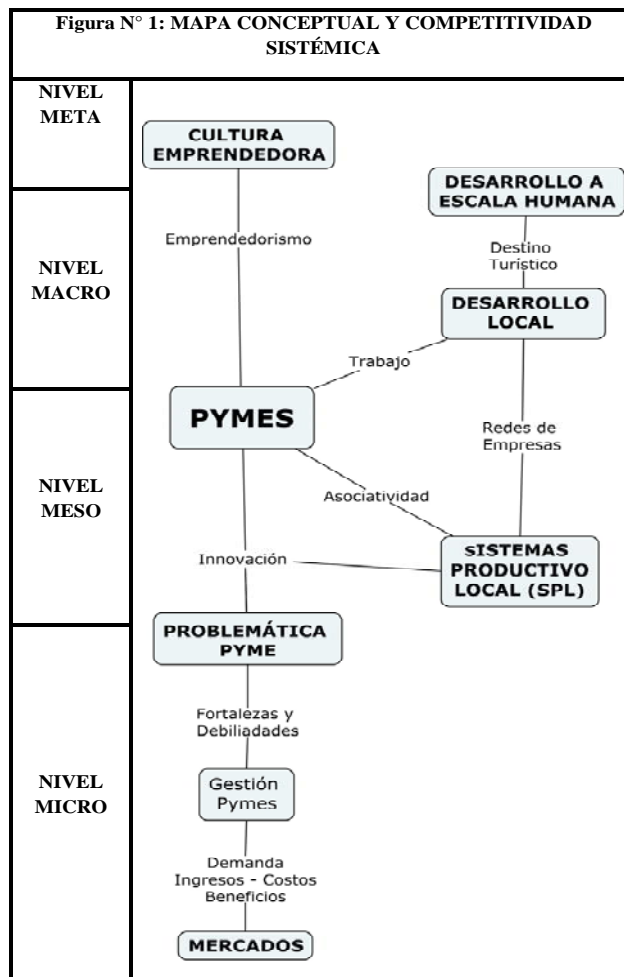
Figura N° 1: MAPA CONCEPTUAL Y COMPETITIVIDAD SISTÉMICA

NIVEL META

CULTURA EMPRENDEDORA

DESARROLLO A ESCALA HUMANA

Emprendedorismo

NIVEL MACRO

Destino Turístico

DESARROLLO LOCAL

Trabajo

NIVEL MESO

PYMES

Redes de Empresas

Asociatividad

Innovación

sISTEMAS PRODUCTIVO LOCAL (SPL)

NIVEL MICRO

PROBLEMÁTICA PYME

Fortalezas y Debiliadades

Gestión Pymes

Demanda Ingresos - Costos Beneficios

MERCADOS